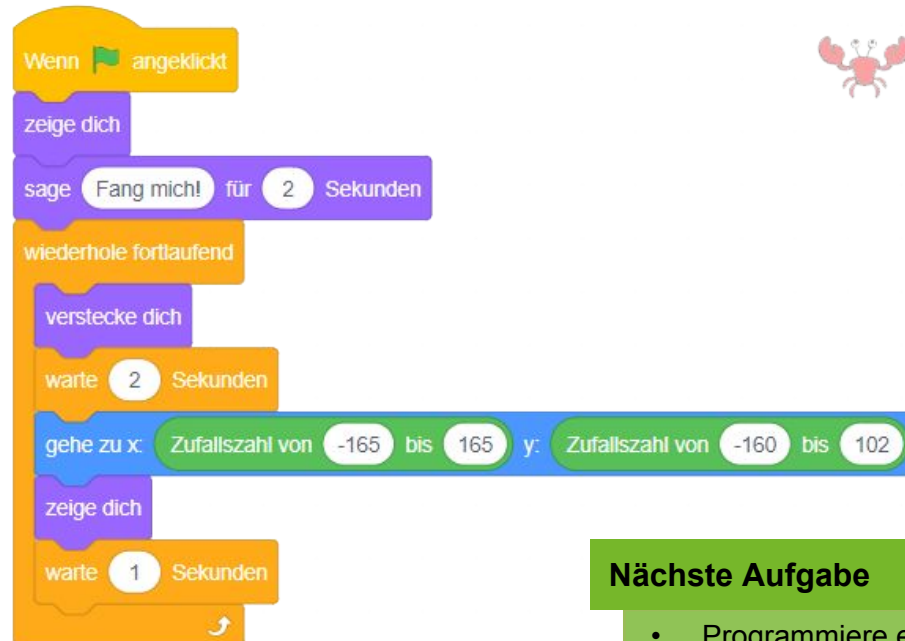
Wenn angeklickt

zeige dich

sage Fang mich! für 2 Sekunden

wiederhole fortlaufend

verstecke dich

warte 2 Sekunden

gehe zu x: Zufallszahl von -165 bis 165 y: Zufallszahl von -160 bis 102

zeige dich

warte 1 Sekunden

Nächste Aufgabe

• Programmiere e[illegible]